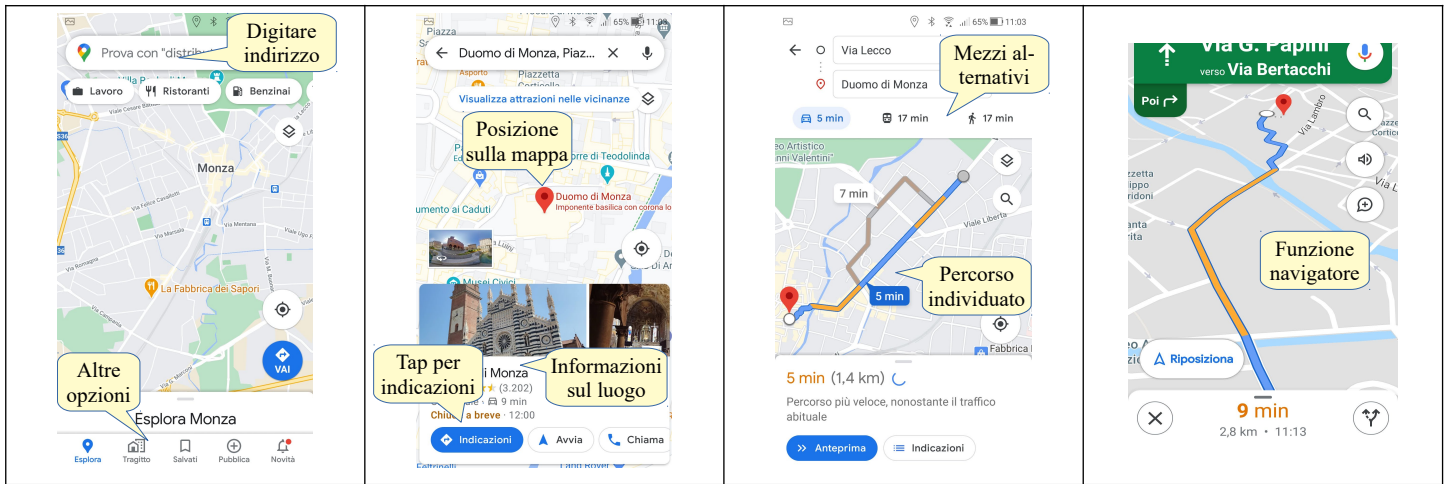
Digitare indirizzo

Prova con "distrib

Lavoro | Ristoranti | Benzinai

Monza

La Fabbrica dei Sapori

VAI

Altre opzioni

Esplora Monza

Esplora | Tragitto | Salvati | Pubblica | Novità

65% 11:0

Duomo di Monza, Piazz...

Visualizza attrazioni nelle vicinanze

Posizione sulla mappa

Duomo di Monza
Imponente basilica con corona lo

umento ai Caduti

Musei Civici

Tap per indicazioni

Informazioni sul luogo

i Monza
(3.202)
9 min
Chiude a breve · 12:00

Indicazioni | Avvia | Chiama

65% 11:03

Via Lecco

Duomo di Monza

Mezzi alternativi

5 min | 17 min | 17 min

7 min

Percorso individuato

5 min

5 min (1,4 km)

Percorso più veloce, nonostante il traffico abituale

Anteprima | Indicazioni

Via G. Papini
verso Via Bertacchi

Poi

Funzione navigatore

Riposiziona

9 min
2,8 km • 11:13